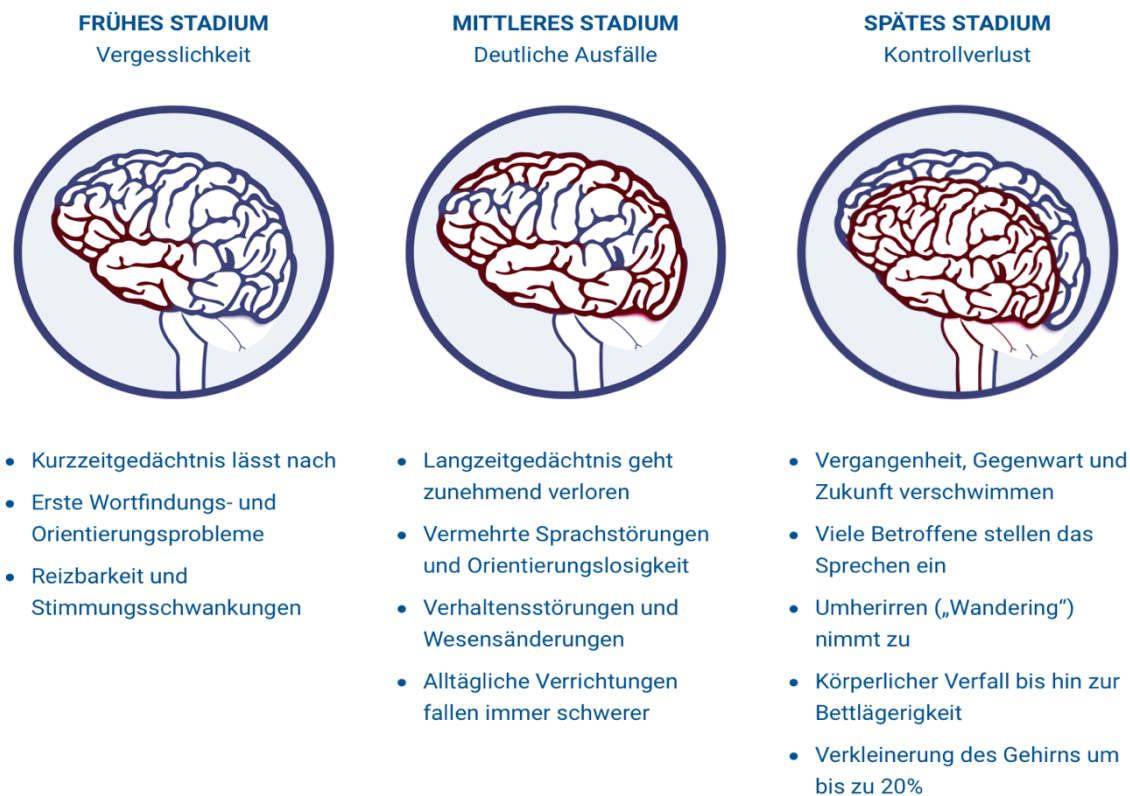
FRÜHES STADIUM
Vergesslichkeit

- Kurzzeitgedächtnis lässt nach
- Erste Wortfindungs- und Orientierungsprobleme
- Reizbarkeit und Stimmungsschwankungen

MITTLERES STADIUM
Deutliche Ausfälle

- Langzeitgedächtnis geht zunehmend verloren
- Vermehrte Sprachstörungen und Orientierungslosigkeit
- Verhaltensstörungen und Wesensänderungen
- Alltägliche Verrichtungen fallen immer schwerer

SPÄTES STADIUM
Kontrollverlust

- Vergangenheit, Gegenwart und Zukunft verschwimmen
- Viele Betroffene stellen das Sprechen ein
- Umherirren („Wandering“) nimmt zu
- Körperlicher Verfall bis hin zur Bettlägerigkeit
- Verkleinerung des Gehirns um bis zu 20%